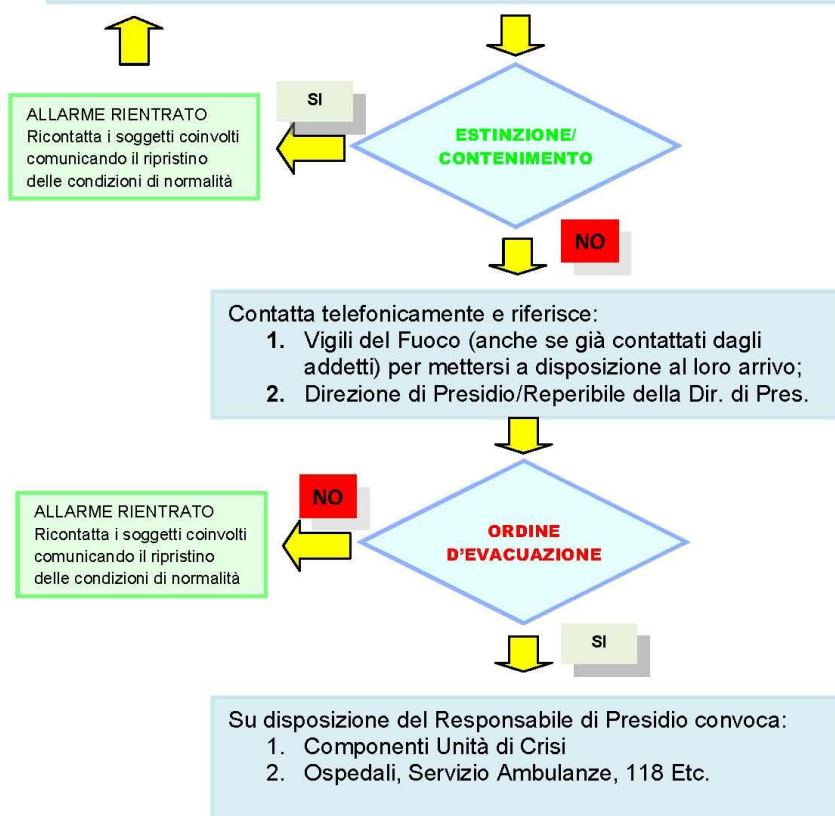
SI

ALLARME RIENTRATO
Ricontatta i soggetti coinvolti comunicando il ripristino delle condizioni di normalità

ESTINZIONE/
CONTENIMENTO

NO

Contatta telefonicamente e riferisce:
1. Vigili del Fuoco (anche se già contattati dagli addetti) per mettersi a disposizione al loro arrivo;
2. Direzione di Presidio/Reperibile della Dir. di Pres.

NO

ALLARME RIENTRATO
Ricontatta i soggetti coinvolti comunicando il ripristino delle condizioni di normalità

ORDINE
D'EVACUAZIONE

SI

Su disposizione del Responsabile di Presidio convoca:
1. Componenti Unità di Crisi
2. Ospedali, Servizio Ambulanze, 118 Etc.